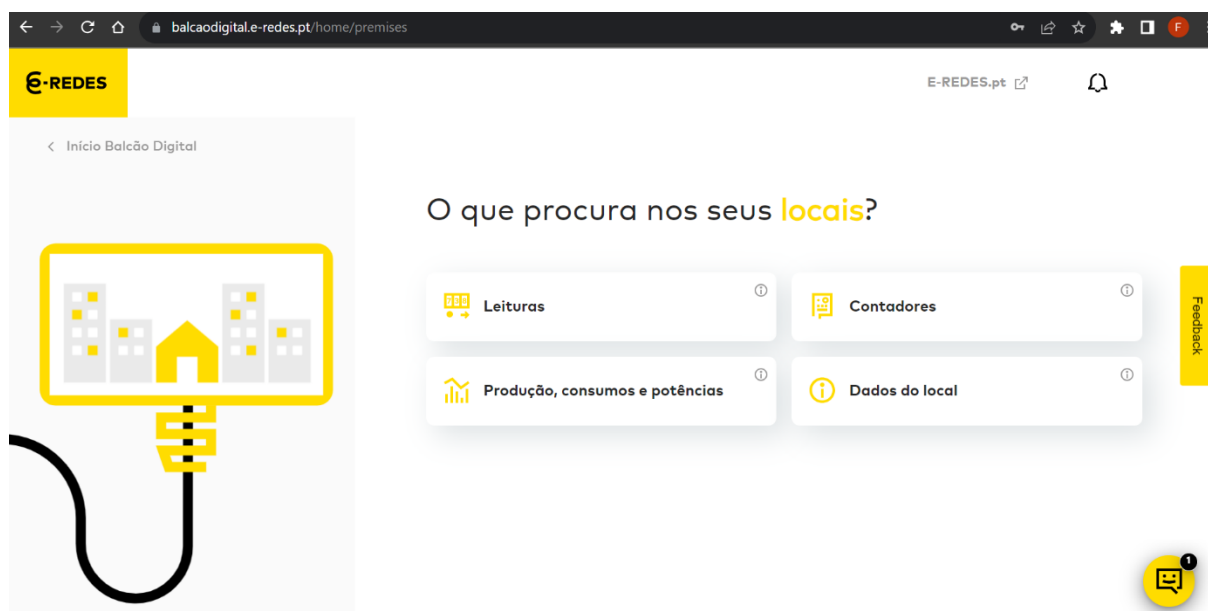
balcaodigital.e-redes.pt/home/premises

F

E-REDES

E-REDES.pt

< Início Balcão Digital

O que procura nos seus locais?

Leituras

Contadores

Produção, consumos e potências

Dados do local

Feedback

1